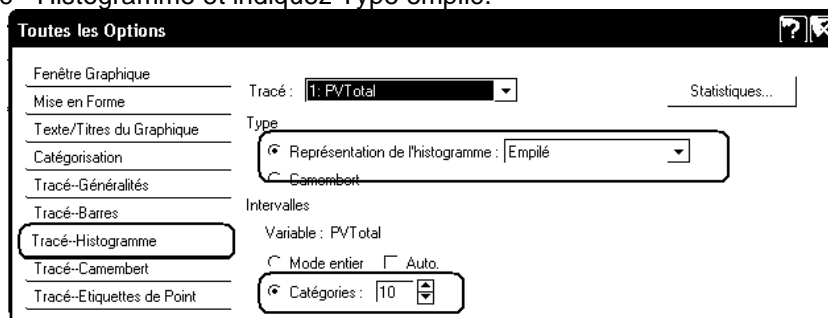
Histogramme et indiquez Type empilé.

Toutes les Options

Fenêtre Graphique
Mise en Forme
Texte/Titres du Graphique
Catégorisation
Tracé--Généralités
Tracé--Barres
Tracé--Histogramme
Tracé--Camembert
Tracé--Etiquettes de Point

Tracé : 1: PVTotal
Statistiques...
Type
Représentation de l'histogramme : Empilé
Camembert
Intervalles
Variable : PVTotal
Mode entier
Auto.
Catégories : 10